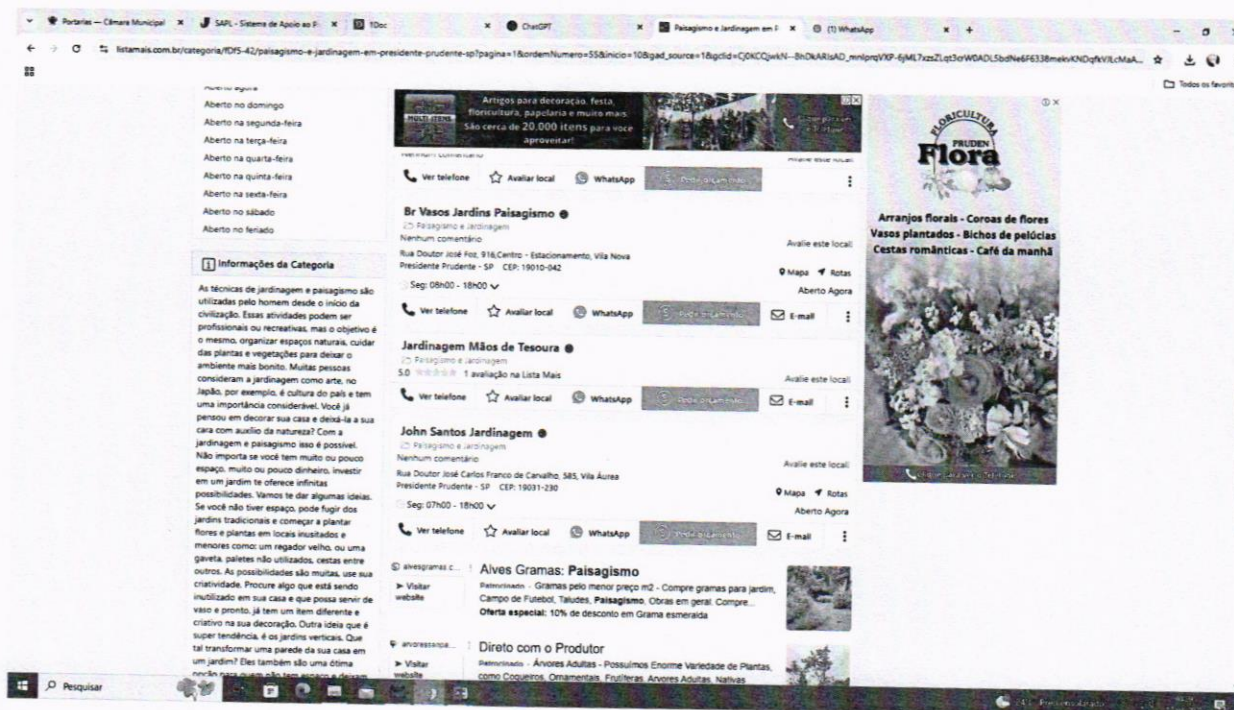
Portarias — Câmara Municipal | SAPL - Sistema de Apoio ao P | 1Doc | ChatGPT | Paisagismo e Jardinagem em P | (1) WhatsApp

listamais.com.br/categoria/fDf5-42/paisagismo-e-jardinagem-em-presidente-prudente-sp?pagina=1&ordemNumero=55&inicio=10&gad_source=1&gclid=Cj0KCQjwkN--8hDkARIsAD_mnlprqVKP-6jML7xzsZLqt3cW0ADL5bdNe6F6338mekvKNDqfkV8LcMaA...

Todos os favoritos

Aberto agora
Aberto no domingo
Aberto na segunda-feira
Aberto na terça-feira
Aberto na quarta-feira
Aberto na quinta-feira
Aberto na sexta-feira
Aberto no sábado
Aberto no feriado

Informações da Categoria

As técnicas de jardinagem e paisagismo são utilizadas pelo homem desde o início da civilização. Essas atividades podem ser profissionais ou recreativas, mas o objetivo é o mesmo, organizar espaços naturais, cuidar das plantas e vegetações para deixar o ambiente mais bonito. Muitas pessoas consideram a jardinagem como arte, no Japão, por exemplo, é cultura do país e tem uma importância considerável. Você já pensou em decorar sua casa e deixá-la a sua cara com auxílio da natureza? Com a jardinagem e paisagismo isso é possível. Não importa se você tem muito ou pouco espaço, muito ou pouco dinheiro, investir em um jardim te oferece infinitas possibilidades. Vamos te dar algumas ideias. Se você não tiver espaço, pode fugir dos jardins tradicionais e começar a plantar flores e plantas em locais inusitados e menores como: um regador velho, ou uma gaveta, paletes não utilizados, cestas entre outros. As possibilidades são muitas, use sua criatividade. Procure algo que está sendo inutilizado em sua casa e que possa servir de vaso e pronto, já tem um item diferente e criativo na sua decoração. Outra ideia que é super tendência, é os jardins verticais. Que tal transformar uma parede da sua casa em um jardim? Eles também são uma ótima opção para quem não tem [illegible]

MULTI ITENS
Artigos para decoração, festa, floricultura, papelaria e muito mais. São cerca de 20.000 itens para você aproveitar!

Nenhum comentário
Avalie este local
Ver telefone | Avaliar local | WhatsApp | Pedir orçamento

Br Vasos Jardins Paisagismo
Paisagismo e Jardinagem
Nenhum comentário
Avalie este local
Rua Doutor José Foz, 916,Centro - Estacionamento, Vila Nova
Presidente Prudente - SP CEP: 19010-042
Mapa Rotas
Seg: 08h00 - 18h00
Aberto Agora
Ver telefone | Avaliar local | WhatsApp | Pedir orçamento | E-mail

Jardinagem Mãos de Tesoura
Paisagismo e Jardinagem
5.0 1 avaliação na Lista Mais
Avalie este local
Ver telefone | Avaliar local | WhatsApp | Pedir orçamento | E-mail

John Santos Jardinagem
Paisagismo e Jardinagem
Nenhum comentário
Avalie este local
Rua Doutor José Carlos Franco de Carvalho, 585, Vila Áurea
Presidente Prudente - SP CEP: 19031-230
Mapa Rotas
Seg: 07h00 - 18h00
Aberto Agora
Ver telefone | Avaliar local | WhatsApp | Pedir orçamento | E-mail

alvesgramas.c...
Visitar website
Alves Gramas: Paisagismo
Patrocinado - Gramas pelo menor preço m2 - Compre gramas para jardim, Campo de Futebol, Taludes, Paisagismo, Obras em geral. Compre...
Oferta especial: 10% de desconto em Grama esmeralda

arvoresparapa...
Visitar website
Direto com o Produtor
Patrocinado - Árvores Adultas - Possuímos Enorme Variedade de Plantas, como Coqueiros, Ornamentais, Frutíferas, Árvores Adultas, Nativas

FLORICULTURA PRUDEN Flora
Arranjos florais - Coroas de flores
Vasos plantados - Bichos de pelúcias
Cestas românticas - Café da manhã

Pesquisar